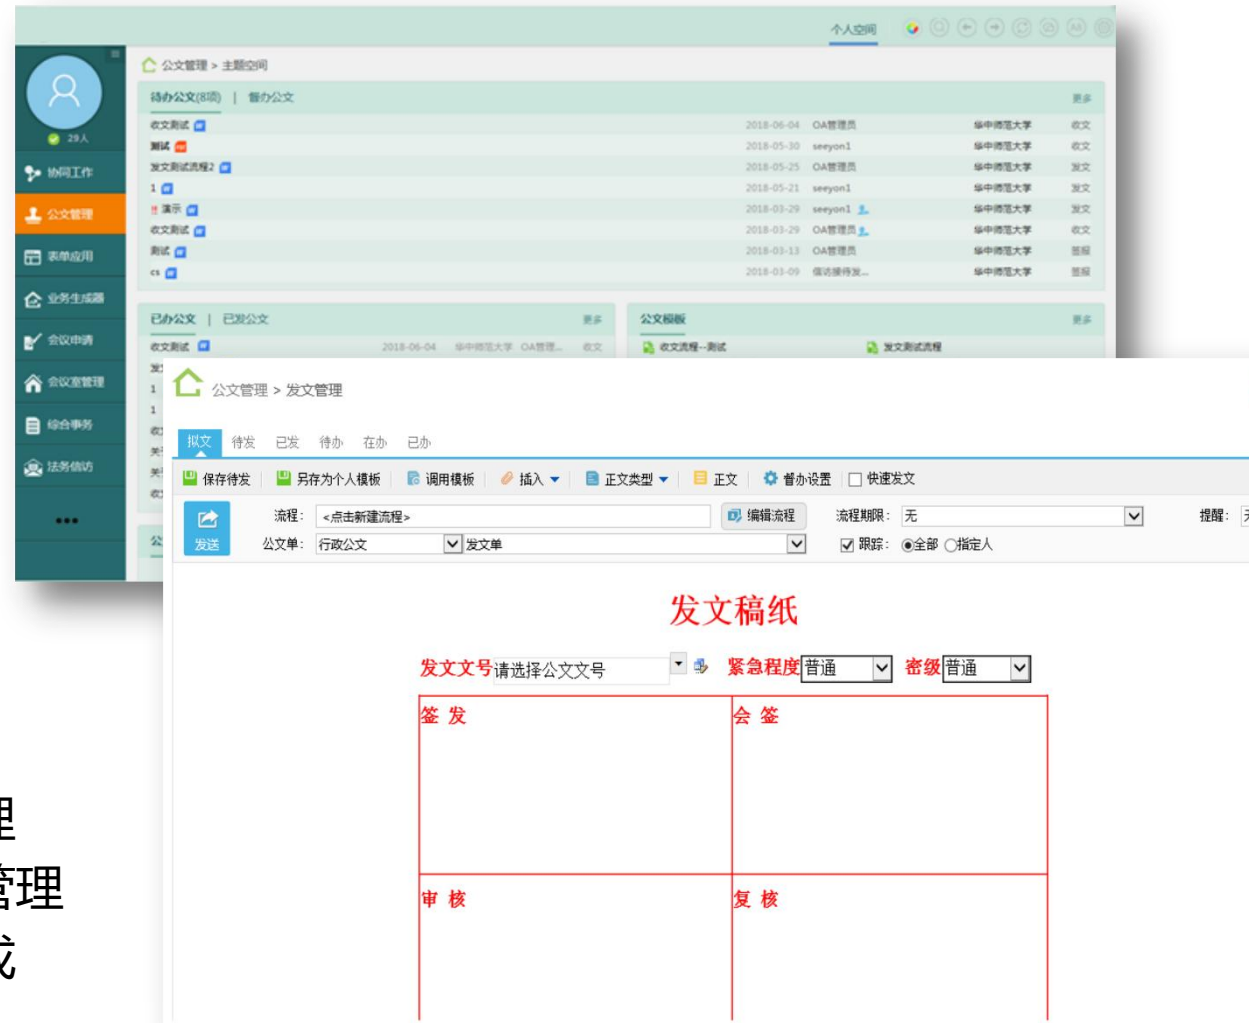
个人空间

29人
协同工作
公文管理
表单应用
业务生成器
会议申请
会议室管理
综合事务
法务信访
•••

公文管理 > 主题空间

待办公文(8项) | 督办公文 更多

| | | | | |
|---|---|---|---|---|
| 收文测试 | 2018-06-04 | OA管理员 | 华中师范大学 | 收文 |
| 测试 | 2018-05-30 | seeyon1 | 华中师范大学 | 收文 |
| 发文测试流程2 | 2018-05-25 | OA管理员 | 华中师范大学 | 发文 |
| 1 | 2018-05-21 | seeyon1 | 华中师范大学 | 发文 |
| 演示 | 2018-03-29 | seeyon1 | 华中师范大学 | 发文 |
| 收文测试 | 2018-03-29 | OA管理员 | 华中师范大学 | 收文 |
| 测试 | 2018-03-13 | OA管理员 | 华中师范大学 | 签报 |
| cs | 2018-03-09 | 信访接待发... | 华中师范大学 | 签报 |

已办公文 | 已发公文 更多
收文测试 2018-06-04 华中师范大学 OA管理... 收文

公文模板 更多
收文流程--测试 发文测试流程

公文管理 > 发文管理

拟文 待发 已发 待办 在办 已办

保存待发 另存为个人模板 调用模板 插入 正文类型 正文 督办设置 快速发文

发送 流程: <点击新建流程> 编辑流程 流程期限: 无 提醒: 无
公文单: 行政公文 发文单 跟踪: 全部 指定人

发文稿纸

发文文号 请选择公文文号 紧急程度 普通 密级 普通

签 发
会 签
审 核
复 核

理
管理
统